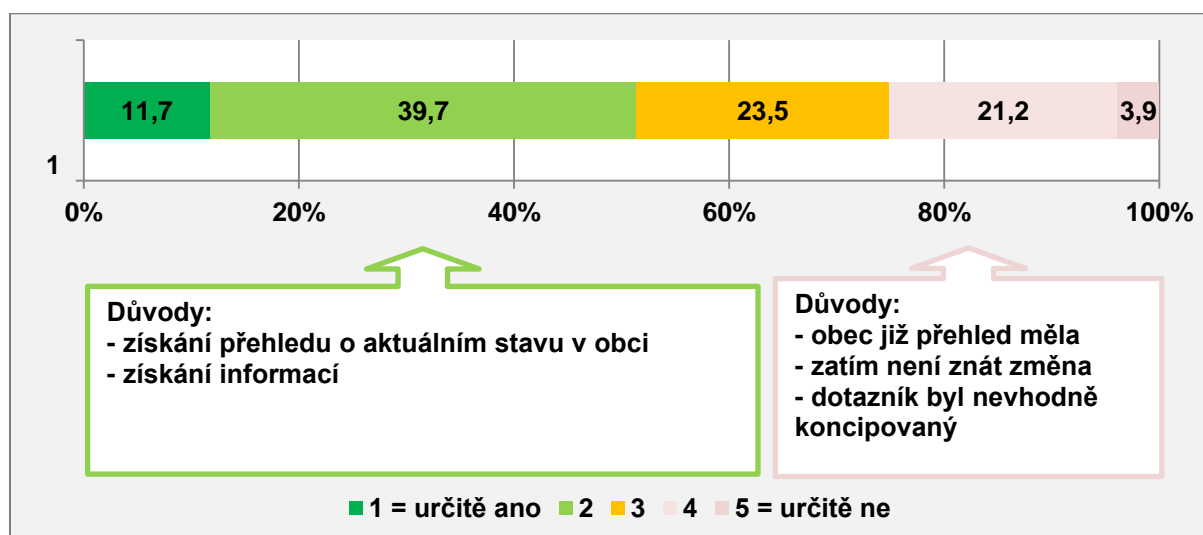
1

11,7 | 39,7 | 23,5 | 21,2 | 3,9

0% 20% 40% 60% 80% 100%

Důvody:
- získání přehledu o aktuálním stavu v obci
- získání informací

Důvody:
- obec již přehled měla
- zatím není znát změna
- dotazník byl nevhodně koncipovaný

1 = určitě ano 2 3 4 5 = určitě ne